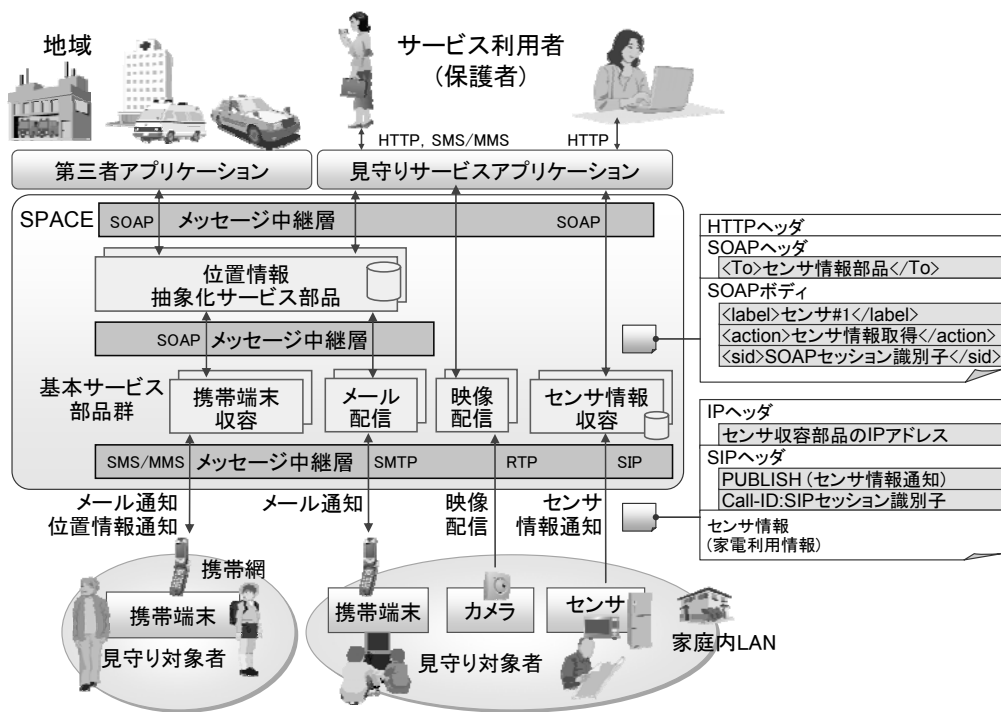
地域

サービス利用者
（保護者）

HTTP, SMS/MMS

HTTP

第三者アプリケーション

見守りサービスアプリケーション

SPACE

SOAP

メッセージ中継層

SOAP

位置情報
抽象化サービス部品

SOAP

メッセージ中継層

基本サービス
部品群

携帯端末
収容

メール
配信

映像
配信

センサ情報
収容

SMS/MMS

メッセージ中継層

SMTP

RTP

SIP

HTTPヘッダ
SOAPヘッダ
<To>センサ情報部品</To>
SOAPボディ
<label>センサ#1</label>
<action>センサ情報取得</action>
<sid>SOAPセッション識別子</sid>

IPヘッダ
センサ収容部品のIPアドレス
SIPヘッダ
PUBLISH（センサ情報通知）
Call-ID:SIPセッション識別子
センサ情報
（家電利用情報）

メール通知
位置情報通知

メール通知

映像
配信

センサ
情報通知

携帯網

携帯端末

見守り対象者

携帯端末

カメラ

センサ

見守り対象者

家庭内LAN